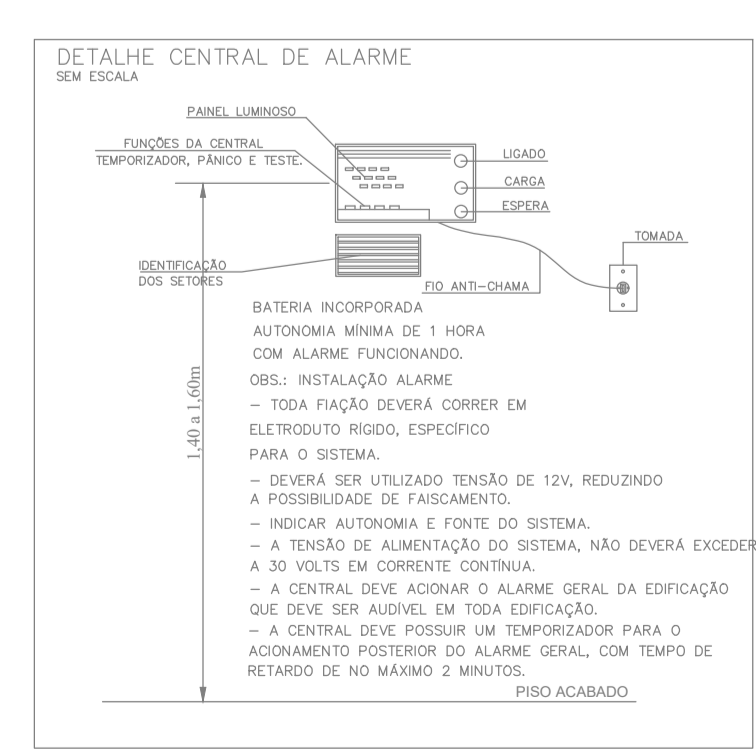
DETALHE CENTRAL DE ALARME
SEM ESCALA

PAINEL LUMINOSO

FUNÇÕES DA CENTRAL
TEMPORIZADOR, PÂNICO E TESTE.

LIGADO

CARGA

ESPERA

TOMADA

IDENTIFICAÇÃO
DOS SETORES

FIO ANTI–CHAMA

BATERIA INCORPORADA

AUTONOMIA MÍNIMA DE 1 HORA

COM ALARME FUNCIONANDO.

1,40 a 1,60m

OBS.: INSTALAÇÃO ALARME

– TODA FIAÇÃO DEVERÁ CORRER EM

ELETRODUTO RÍGIDO, ESPECÍFICO

PARA O SISTEMA.

– DEVERÁ SER UTILIZADO TENSÃO DE 12V, REDUZINDO A POSSIBILIDADE DE FAISCAMENTO.

– INDICAR AUTONOMIA E FONTE DO SISTEMA.

– A TENSÃO DE ALIMENTAÇÃO DO SISTEMA, NÃO DEVERÁ EXCEDER A 30 VOLTS EM CORRENTE CONTÍNUA.

– A CENTRAL DEVE ACIONAR O ALARME GERAL DA EDIFICAÇÃO QUE DEVE SER AUDÍVEL EM TODA EDIFICAÇÃO.

– A CENTRAL DEVE POSSUIR UM TEMPORIZADOR PARA O ACIONAMENTO POSTERIOR DO ALARME GERAL, COM TEMPO DE RETARDO DE NO MÁXIMO 2 MINUTOS.

PISO ACABADO